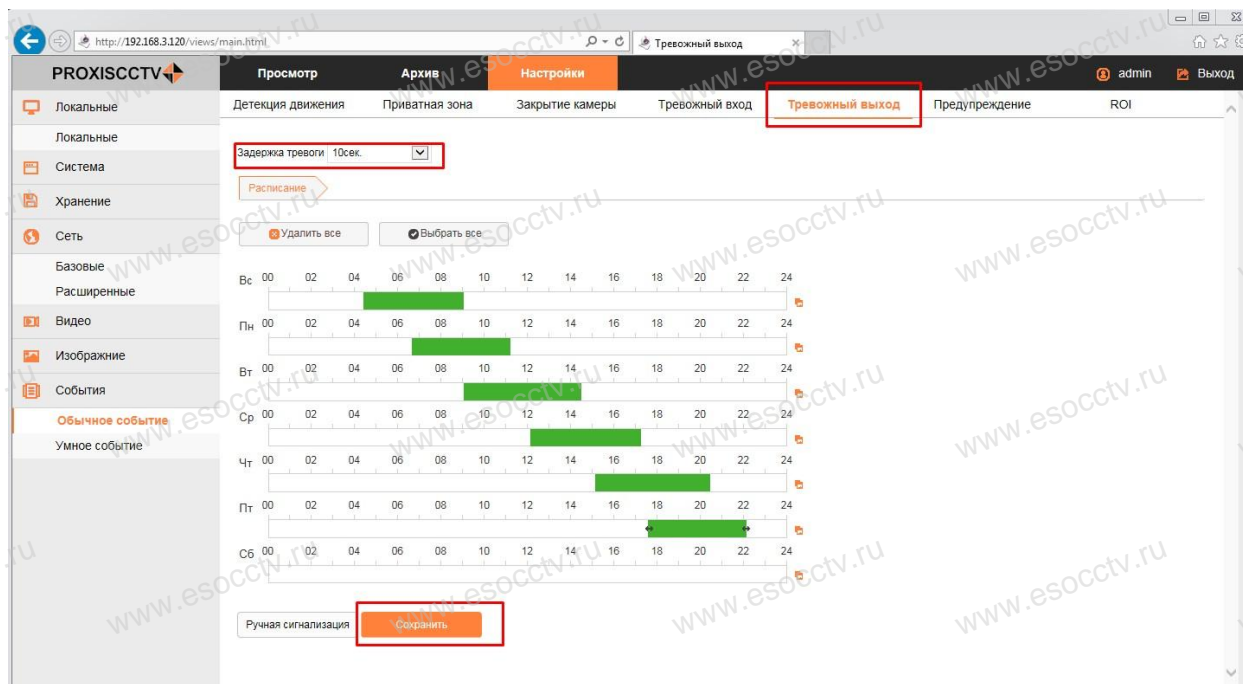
http://192.168.3.120/views/main.html

Тревожный выход

PROXISCCTV

Просмотр Архив Настройки

admin Выход

Локальные
Локальные
Система
Хранение
Сеть
Базовые
Расширенные
Видео
Изображние
События
Обычное событие
Умное событие

Детекция движения Приватная зона Закрытие камеры Тревожный вход Тревожный выход Предупреждение ROI

Задержка тревоги 10сек.

Расписание

Удалить все Выбрать все

Вс 00 02 04 06 08 10 12 14 16 18 20 22 24
Пн 00 02 04 06 08 10 12 14 16 18 20 22 24
Вт 00 02 04 06 08 10 12 14 16 18 20 22 24
Ср 00 02 04 06 08 10 12 14 16 18 20 22 24
Чт 00 02 04 06 08 10 12 14 16 18 20 22 24
Пт 00 02 04 06 08 10 12 14 16 18 20 22 24
Сб 00 02 04 06 08 10 12 14 16 18 20 22 24

Ручная сигнализация Сохранить

www.esocctv.ru